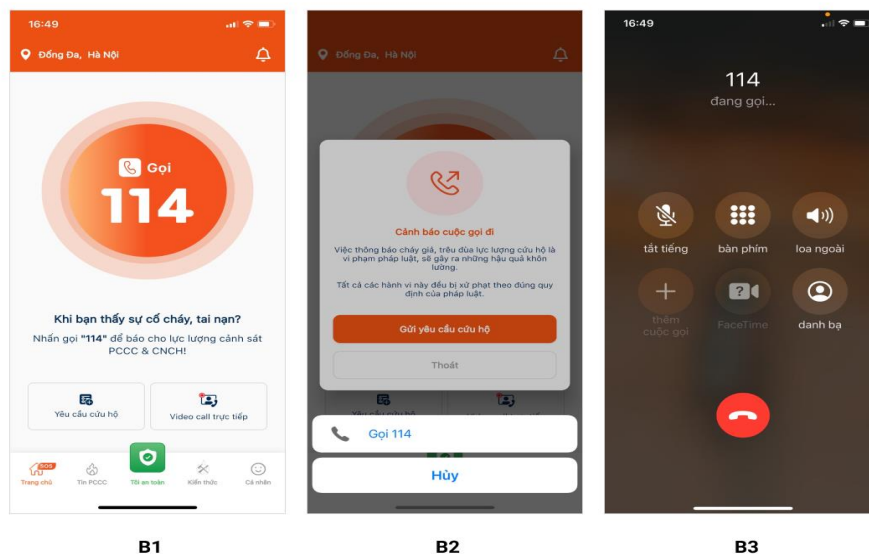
16:49

Đống Đa, Hà Nội

Gọi

114

Khi bạn thấy sự cố cháy, tai nạn?

Nhấn gọi "114" để báo cho lực lượng cảnh sát PCCC & CNCH!

Yêu cầu cứu hộ

Video call trực tiếp

SOS

Trang chủ

Tin PCCC

Tôi an toàn

Kiến thức

Cá nhân

B1

Đống Đa, Hà Nội

Cảnh báo cuộc gọi đi

Việc thông báo cháy giả, trêu đùa lực lượng cứu hộ là vi phạm pháp luật, sẽ gây ra những hậu quả khôn lường.

Tất cả các hành vi này đều bị xử phạt theo đúng quy định của pháp luật.

Gửi yêu cầu cứu hộ

Thoát

Yêu cầu cứu hộ

Gọi 114

Hủy

B2

16:49

114

đang gọi...

tắt tiếng

bàn phím

loa ngoài

thêm cuộc gọi

FaceTime

danh bạ

B3